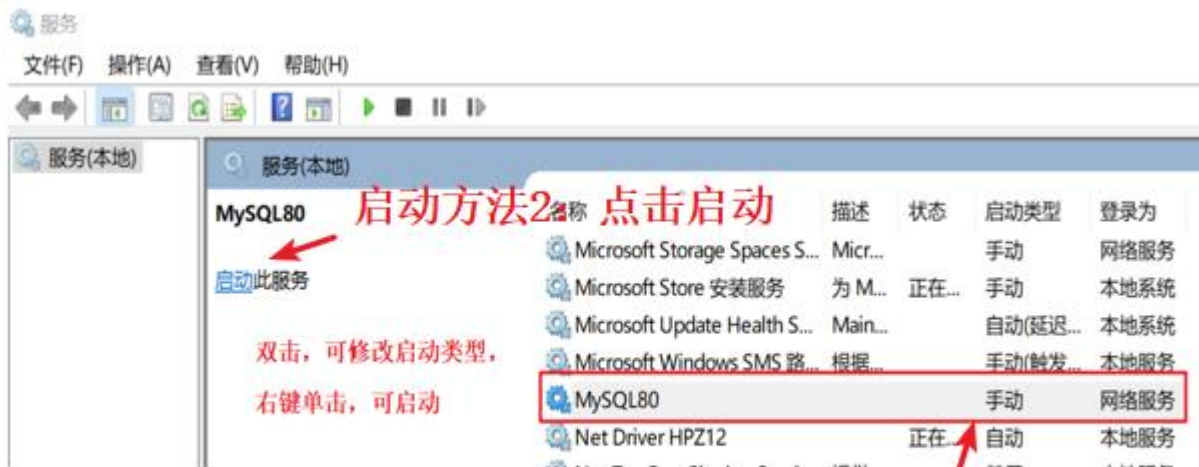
服务

文件(F) 操作(A) 查看(V) 帮助(H)

服务(本地)

服务(本地)

MySQL80

启动此服务

启动方法2 点击启动

双击，可修改启动类型，

右键单击，可启动

| 名称 | 描述 | 状态 | 启动类型 | 登录为 |
|---|---|---|---|---|
| Microsoft Storage Spaces S... | Micr... | | 手动 | 网络服务 |
| Microsoft Store 安装服务 | 为 M... | 正在... | 手动 | 本地系统 |
| Microsoft Update Health S... | Main... | | 自动(延迟... | 本地系统 |
| Microsoft Windows SMS 路... | 根据... | | 手动(触发... | 本地服务 |
| MySQL80 | | | 手动 | 网络服务 |
| Net Driver HPZ12 | | 正在... | 自动 | 本地服务 |